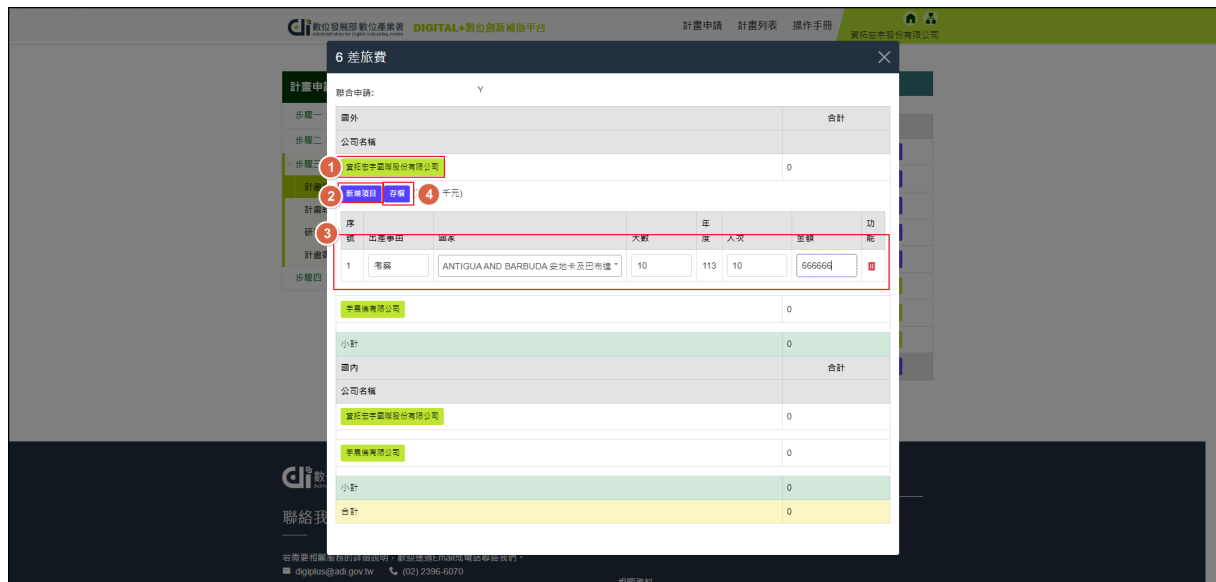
數位發展部 數位產業署 Administration for Digital Industries, moda DIGITAL+數位創新補助平台

計畫申請 計畫列表 操作手冊

資拓宏宇股份有限公司

計畫申請

步驟一

步驟二

步驟三

計畫

計畫

研

計畫

步驟四

6 差旅費

聯合申請: Y

| 國外 | 合計 |
|---|---|
| 公司名稱 | |
| 資拓宏宇國際股份有限公司 | 0 |

1

2 新增項目 存檔 4 千元)

3

| 序號 | 出差事由 | 國家 | 天數 | 年度 | 人次 | 金額 | 功能 |
|---|---|---|---|---|---|---|---|
| 1 | 考察 | ANTIGUA AND BARBUDA 安地卡及巴布達 | 10 | 113 | 10 | 666666 | |

| | |
|---|---|
| 宇晨倫有限公司 | 0 |
| 小計 | 0 |
| 國內 | 合計 |
| 公司名稱 | |
| 資拓宏宇國際股份有限公司 | 0 |
| 宇晨倫有限公司 | 0 |
| 小計 | 0 |
| 合計 | 0 |

聯絡我

若需要相關服務的詳細說明，歡迎透過Email或電話聯絡我們。

digiplus@adi.gov.tw (02) 2396-6070

相關資料